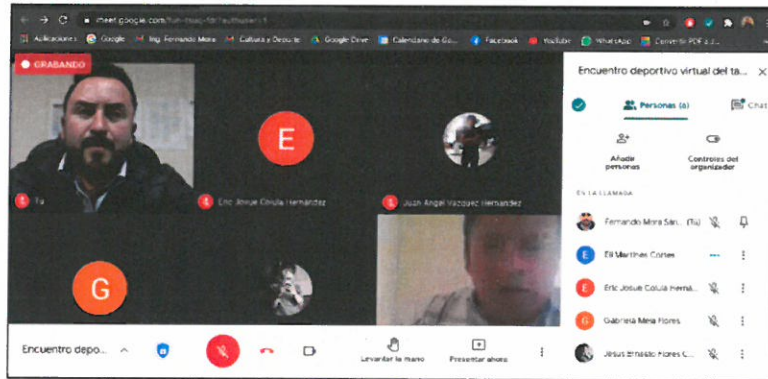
meet.google.com/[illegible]

Aplicaciones Google Ing. Fernando Mora Cultura y Deporte Google Drive Calendario de Go... Facebook YouTube WhatsApp Convertir PDF a...

GRABANDO

E

Tú

Eric Josue Cotula Hernández

Juan Angel Vazquez Hernandez

G

Encuentro deportivo virtual del ta...

Personas (6)

Chat

Añadir personas

Controles del organizador

EN LA LLAMADA

Fernando Mora San... (Tú)

Elí Martínez Cortes

Eric Josue Cotula Herná...

Gabriela Mejía Flores

Jesus Ernesto Flores C...

Encuentro depo...

Levantar la mano

Presentar ahora